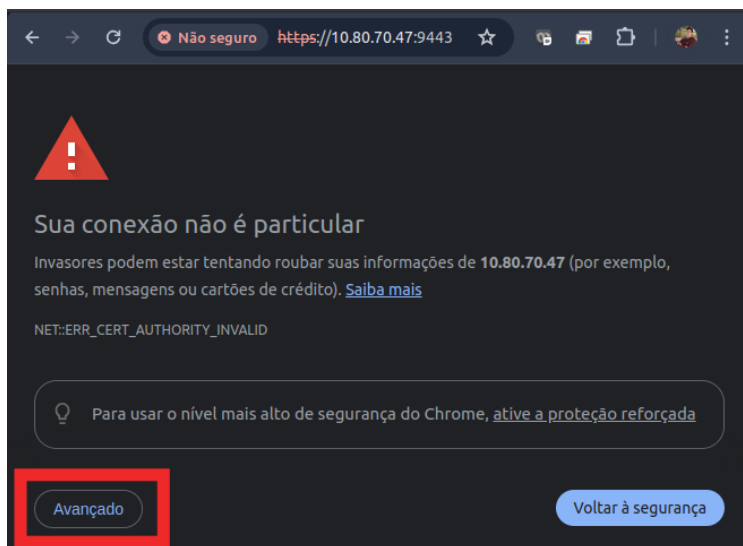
Não seguro https://10.80.70.47:9443

Sua conexão não é particular

Invasores podem estar tentando roubar suas informações de **10.80.70.47** (por exemplo, senhas, mensagens ou cartões de crédito). Saiba mais

NET::ERR_CERT_AUTHORITY_INVALID

Para usar o nível mais alto de segurança do Chrome, ative a proteção reforçada

Avançado

Voltar à segurança